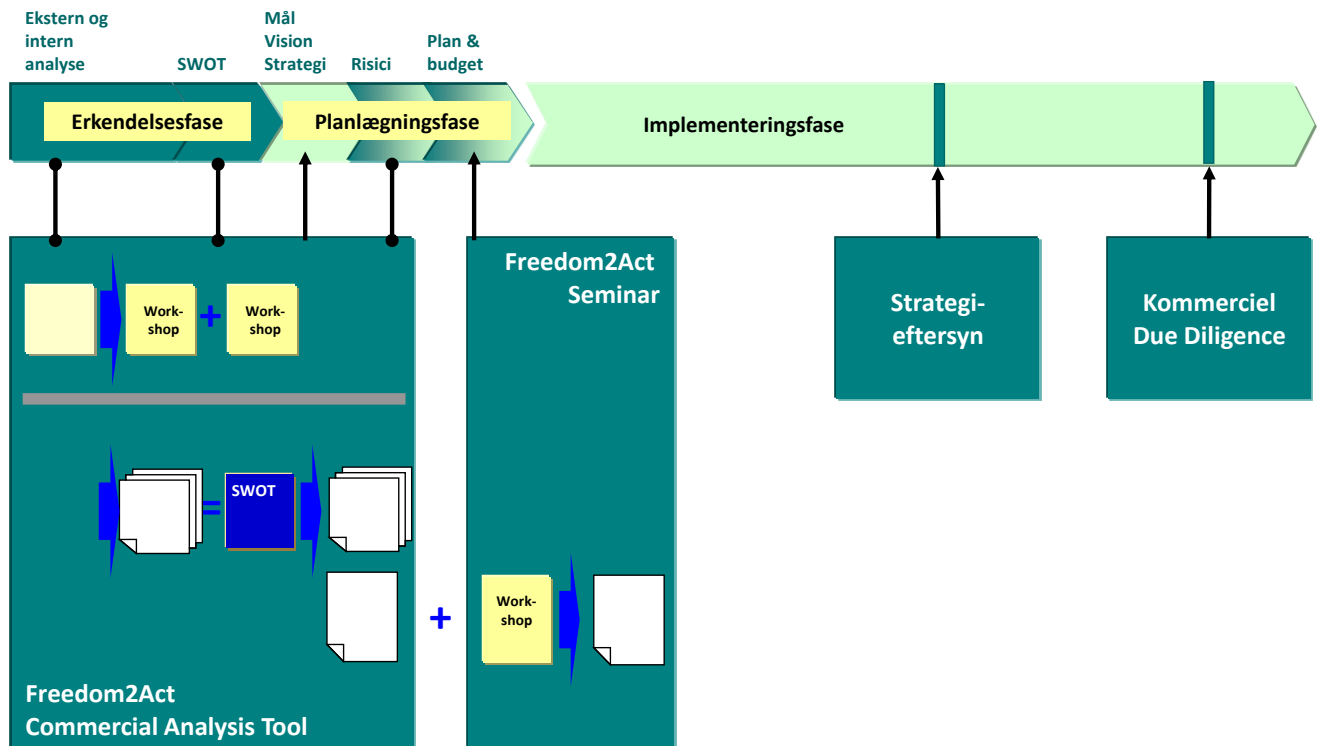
Ekstern og intern analyse

SWOT

Mål Vision Strategi

Risici

Plan & budget

Erkendelsesfase

Planlægningsfase

Implementeringsfase

Work-shop

+

Work-shop

SWOT

=

Freedom2Act Commercial Analysis Tool

+

Freedom2Act Seminar

Work-shop

Strategi-eftersyn

Kommerciel Due Diligence